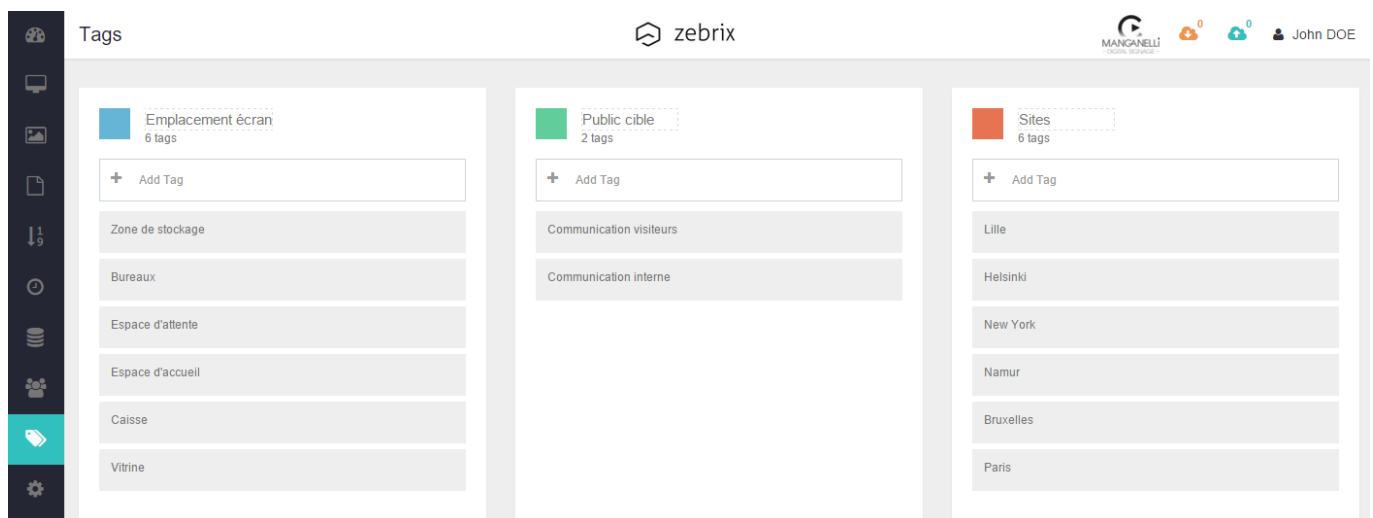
Tags

zebrix

MANGANELLI DIGITAL SIGNAGE 0 0 John DOE

$\downarrow^1_9$

Emplacement écran
6 tags

+ Add Tag

Zone de stockage

Bureaux

Espace d'attente

Espace d'accueil

Caisse

Vitrine

Public cible
2 tags

+ Add Tag

Communication visiteurs

Communication interne

Sites
6 tags

+ Add Tag

Lille

Helsinki

New York

Namur

Bruxelles

Paris